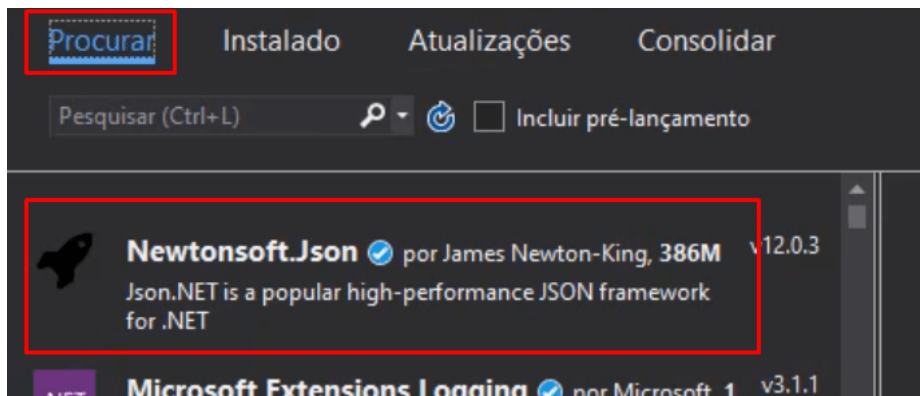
Procurar Instalado Atualizações Consolidar

Pesquisar (Ctrl+L)

Incluir pré-lançamento

Newtonsoft.Json por James Newton-King, 386M v12.0.3

Json.NET is a popular high-performance JSON framework for .NET

.NET Microsoft.Extensions.Logging por Microsoft, 1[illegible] v3.1.1